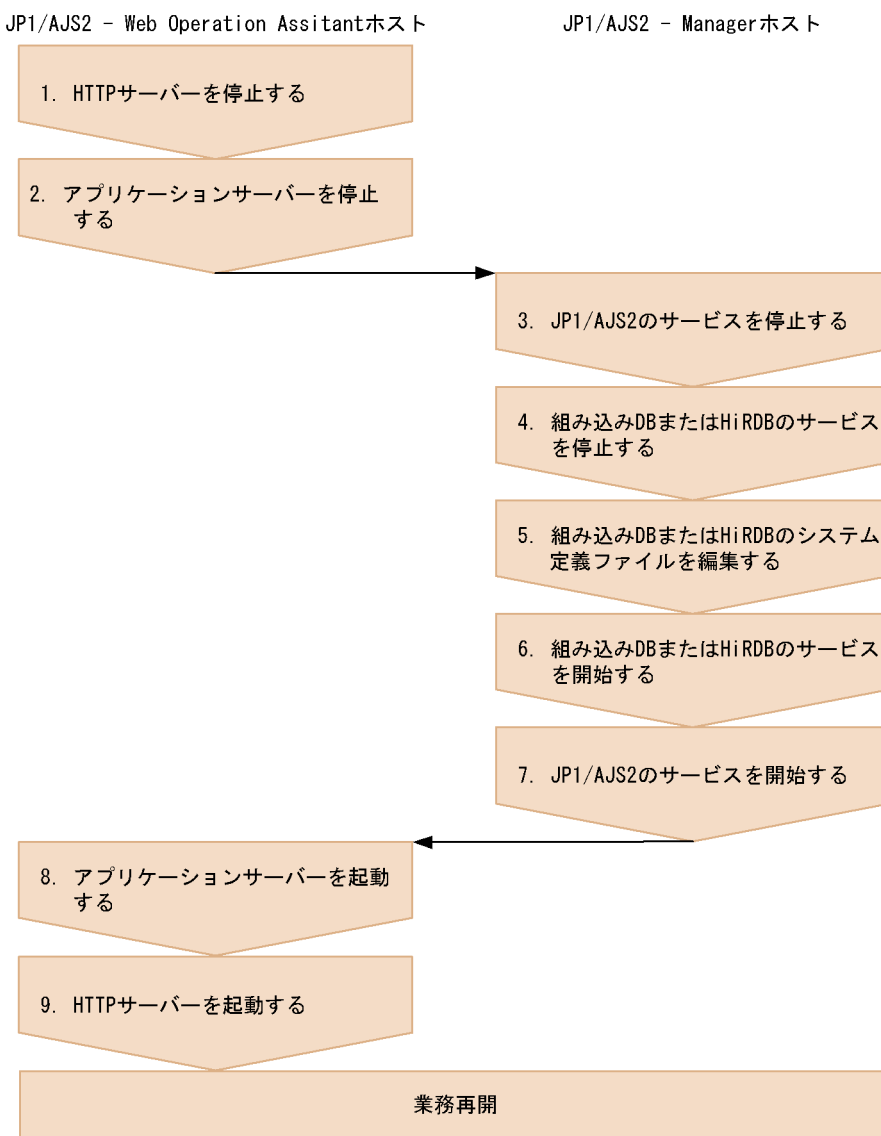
JP1/AJS2 - Web Operation Assitantホスト

JP1/AJS2 - Managerホスト

1. HTTPサーバーを停止する

2. アプリケーションサーバーを停止する

3. JP1/AJS2のサービスを停止する

4. 組み込みDBまたはHiRDBのサービスを停止する

5. 組み込みDBまたはHiRDBのシステム定義ファイルを編集する

6. 組み込みDBまたはHiRDBのサービスを開始する

7. JP1/AJS2のサービスを開始する

8. アプリケーションサーバーを起動する

9. HTTPサーバーを起動する

業務再開